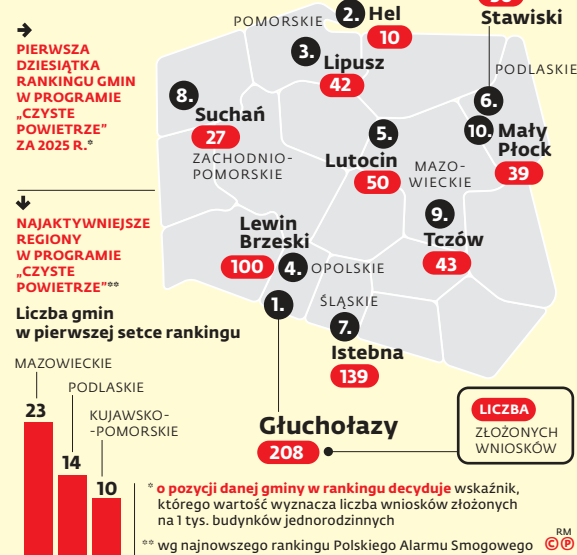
PIERWSZA DZIESIĄTKA RANKINGU GMIN W PROGRAMIE „CZYSTE POWIETRZE" ZA 2025 R.*

NAJAKTYWNIEJSZE REGIONY W PROGRAMIE „CZYSTE POWIETRZE"**

Liczba gmin w pierwszej setce rankingu

MAZOWIECKIE
23

PODLASKIE
14

KUJAWSKO-POMORSKIE
10

POMORSKIE

2. Hel
10

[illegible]
Stawiski

PODLASKIE

3. Lipusz
42

8. Suchań
27

ZACHODNIO-POMORSKIE

5. Lutocin
50

MAZO-WIECKIE

6.

10. Mały Płock
39

9. Tczów
43

Lewin Brzeski
100

4. OPOLSKIE

1.

ŚLĄSKIE

7. Istebna
139

Głuchołazy
208

LICZBA ZŁOŻONYCH WNIOSKÓW

* o pozycji danej gminy w rankingu decyduje wskaźnik, którego wartość wyznacza liczba wniosków złożonych na 1 tys. budynków jednorodzinnych

** wg najnowszego rankingu Polskiego Alarmu Smogowego

RM CP